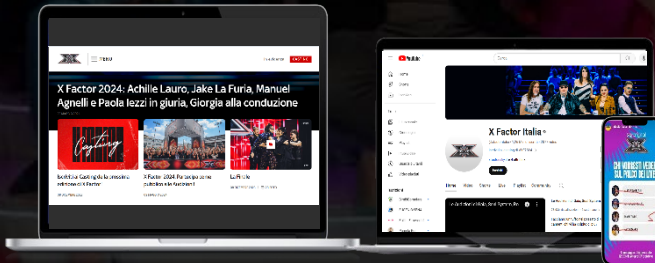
MENU

X Factor 2024: Achille Lauro, Jake La Furia, Manuel Agnelli e Paola Iezzi in giuria, Giorgia alla conduzione

Casting

X Factor 2024: Partecipa come pubblico ai Casting!

YouTube

X Factor Italia

Iscriviti